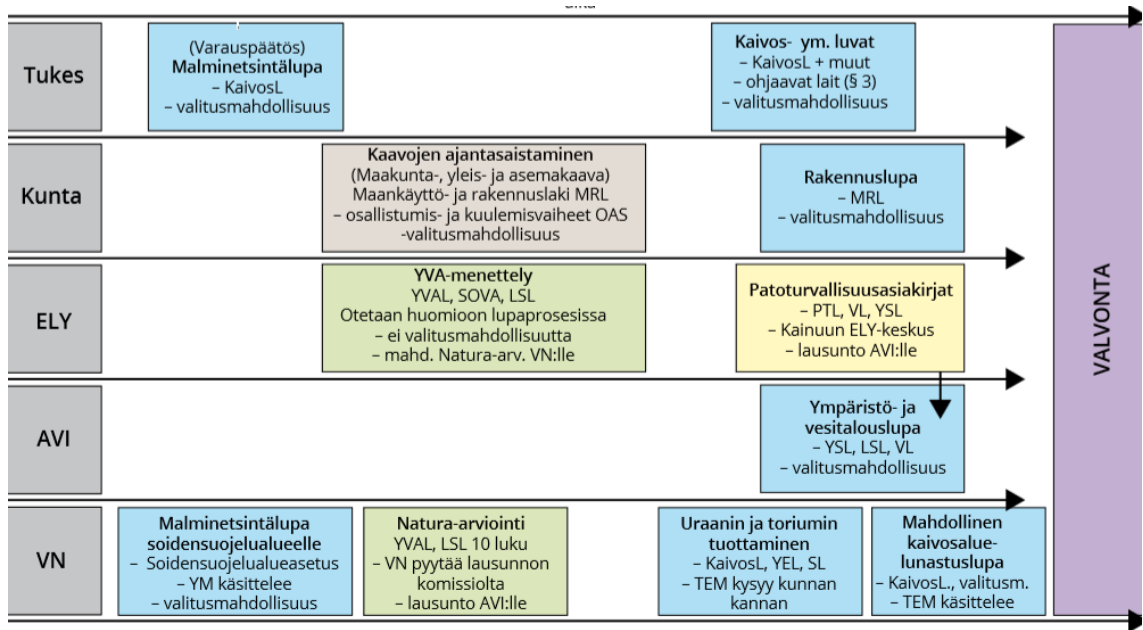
Tukes

(Varauspäätös)
Malminetsintälupa
– KaivosL
– valitusmahdollisuus

Kaivos- ym. luvat
– KaivosL + muut
– ohjaavat lait (§ 3)
– valitusmahdollisuus

Kunta

Kaavojen ajantasaistaminen
(Maakunta-, yleis- ja asemakaava)
Maankäyttö- ja rakennuslaki MRL
– osallistumis- ja kuulemisvaiheet OAS
-valitusmahdollisuus

Rakennuslupa
– MRL
– valitusmahdollisuus

ELY

YVA-menettely
YVAL, SOVA, LSL
Otetaan huomioon lupaprosessissa
– ei valitusmahdollisuutta
– mahd. Natura-arv. VN:lle

Patoturvallisuusasiakirjat
– PTL, VL, YSL
– Kainuun ELY-keskus
– lausunto AVI:lle

AVI

Ympäristö- ja vesitalouslupa
– YSL, LSL, VL
– valitusmahdollisuus

VN

Malminetsintälupa soidensuojelualueelle
– Soidensuojelualueasetus
– YM käsittelee
– valitusmahdollisuus

Natura-arviointi
YVAL, LSL 10 luku
– VN pyytää lausunnon komissiolta
– lausunto AVI:lle

Uraanin ja toriumin tuottaminen
– KaivosL, YEL, SL
– TEM kysyy kunnan kannan

Mahdollinen kaivosalue-lunastuslupa
– KaivosL., valitusm.
– TEM käsittelee

VALVONTA